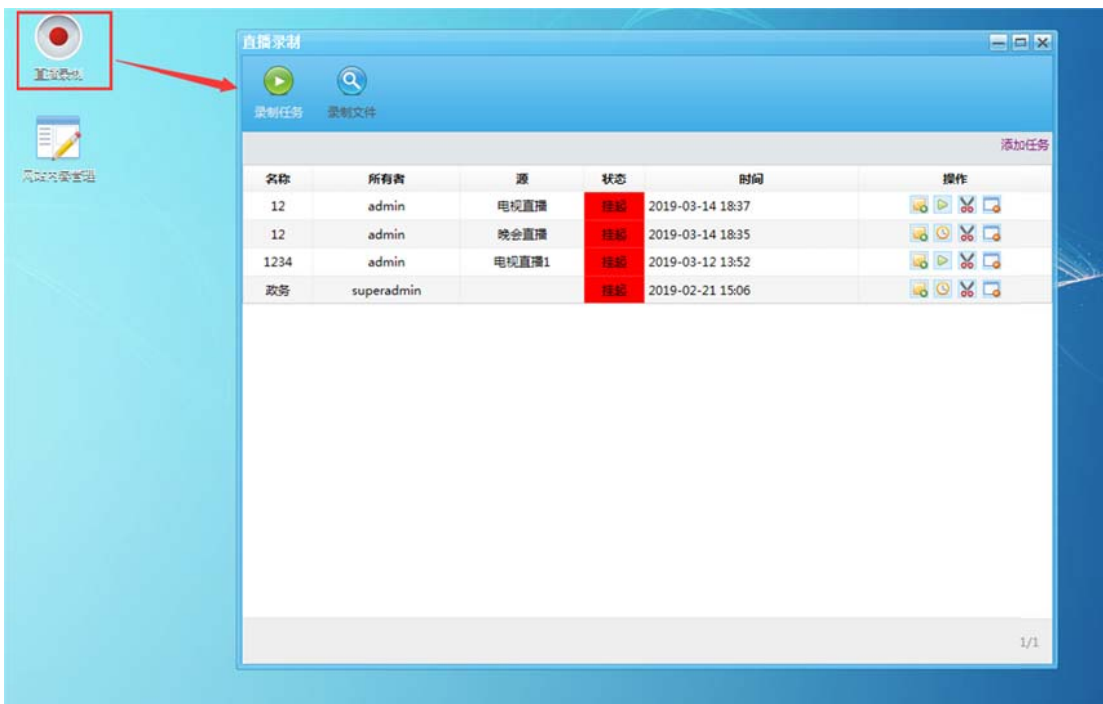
直播录制

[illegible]

直播录制

录制任务 录制文件

添加任务

| 名称 | 所有者 | 源 | 状态 | 时间 | 操作 |
|---|---|---|---|---|---|
| 12 | admin | 电视直播 | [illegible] | 2019-03-14 18:37 | |
| 12 | admin | 晚会直播 | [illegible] | 2019-03-14 18:35 | |
| 1234 | admin | 电视直播1 | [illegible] | 2019-03-12 13:52 | |
| 政务 | superadmin | | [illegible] | 2019-02-21 15:06 | |

1/1